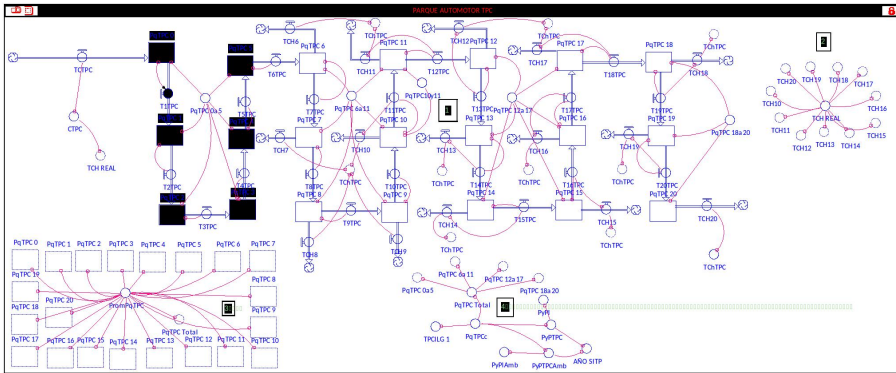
PARQUE AUTOMOTOR TPC

TCTPC
CTPC
TCH REAL
T1TPC
T2TPC
T3TPC
T4TPC
T5TPC
PqTPC 0a5
PqTPC 6
TCH6
T6TPC
T7TPC
PqTPC 7
TCH7
T8TPC
PqTPC 8
T9TPC
TCH8
TCH9
PqTPC 11
TCH11
PqTPC 6a11
PqTPC10a11
T11TPC
PqTPC 10
TCH10
TChTPC
T10TPC
PqTPC 9
TCH12
PqTPC 12
T12TPC
T13TPC
PqTPC 13
TCH13
TChTPC
T14TPC
PqTPC 14
TCH14
TChTPC
PqTPC 12a17
TChTPC
PqTPC 17
TCH17
T17TPC
PqTPC 16
TCH16
TChTPC
T16TPC
PqTPC 15
T15TPC
TCH15
TChTPC
PqTPC 18
T18TPC
TCH18
TChTPC
T19TPC
PqTPC 19
TCH19
PqTPC 18a20
TChTPC
T20TPC
PqTPC 20
TCH20
TChTPC
TCH20
TCH19
TCH18
TCH17
TCH10
TCH16
TCH REAL
TCH11
TCH15
TCH12
TCH13
TCH14
PqTPC 0
PqTPC 1
PqTPC 2
PqTPC 3
PqTPC 4
PqTPC 5
PqTPC 6
PqTPC 7
PqTPC 19
PqTPC 8
PqTPC 18
PqTPC 20
PromPqTPC
PqTPC 9
PqTPC Total
PqTPC 17
PqTPC 16
PqTPC 15
PqTPC 14
PqTPC 13
PqTPC 12
PqTPC 11
PqTPC 10
PqTPC 6a11
PqTPC 12a17
PqTPC 0a5
PqTPC 18a20
PqTPC Total
PyPI
TPCILG 1
PqTPCc
PyPTPC
PyPIAmb
PyPTPCAmb
AÑO SITP